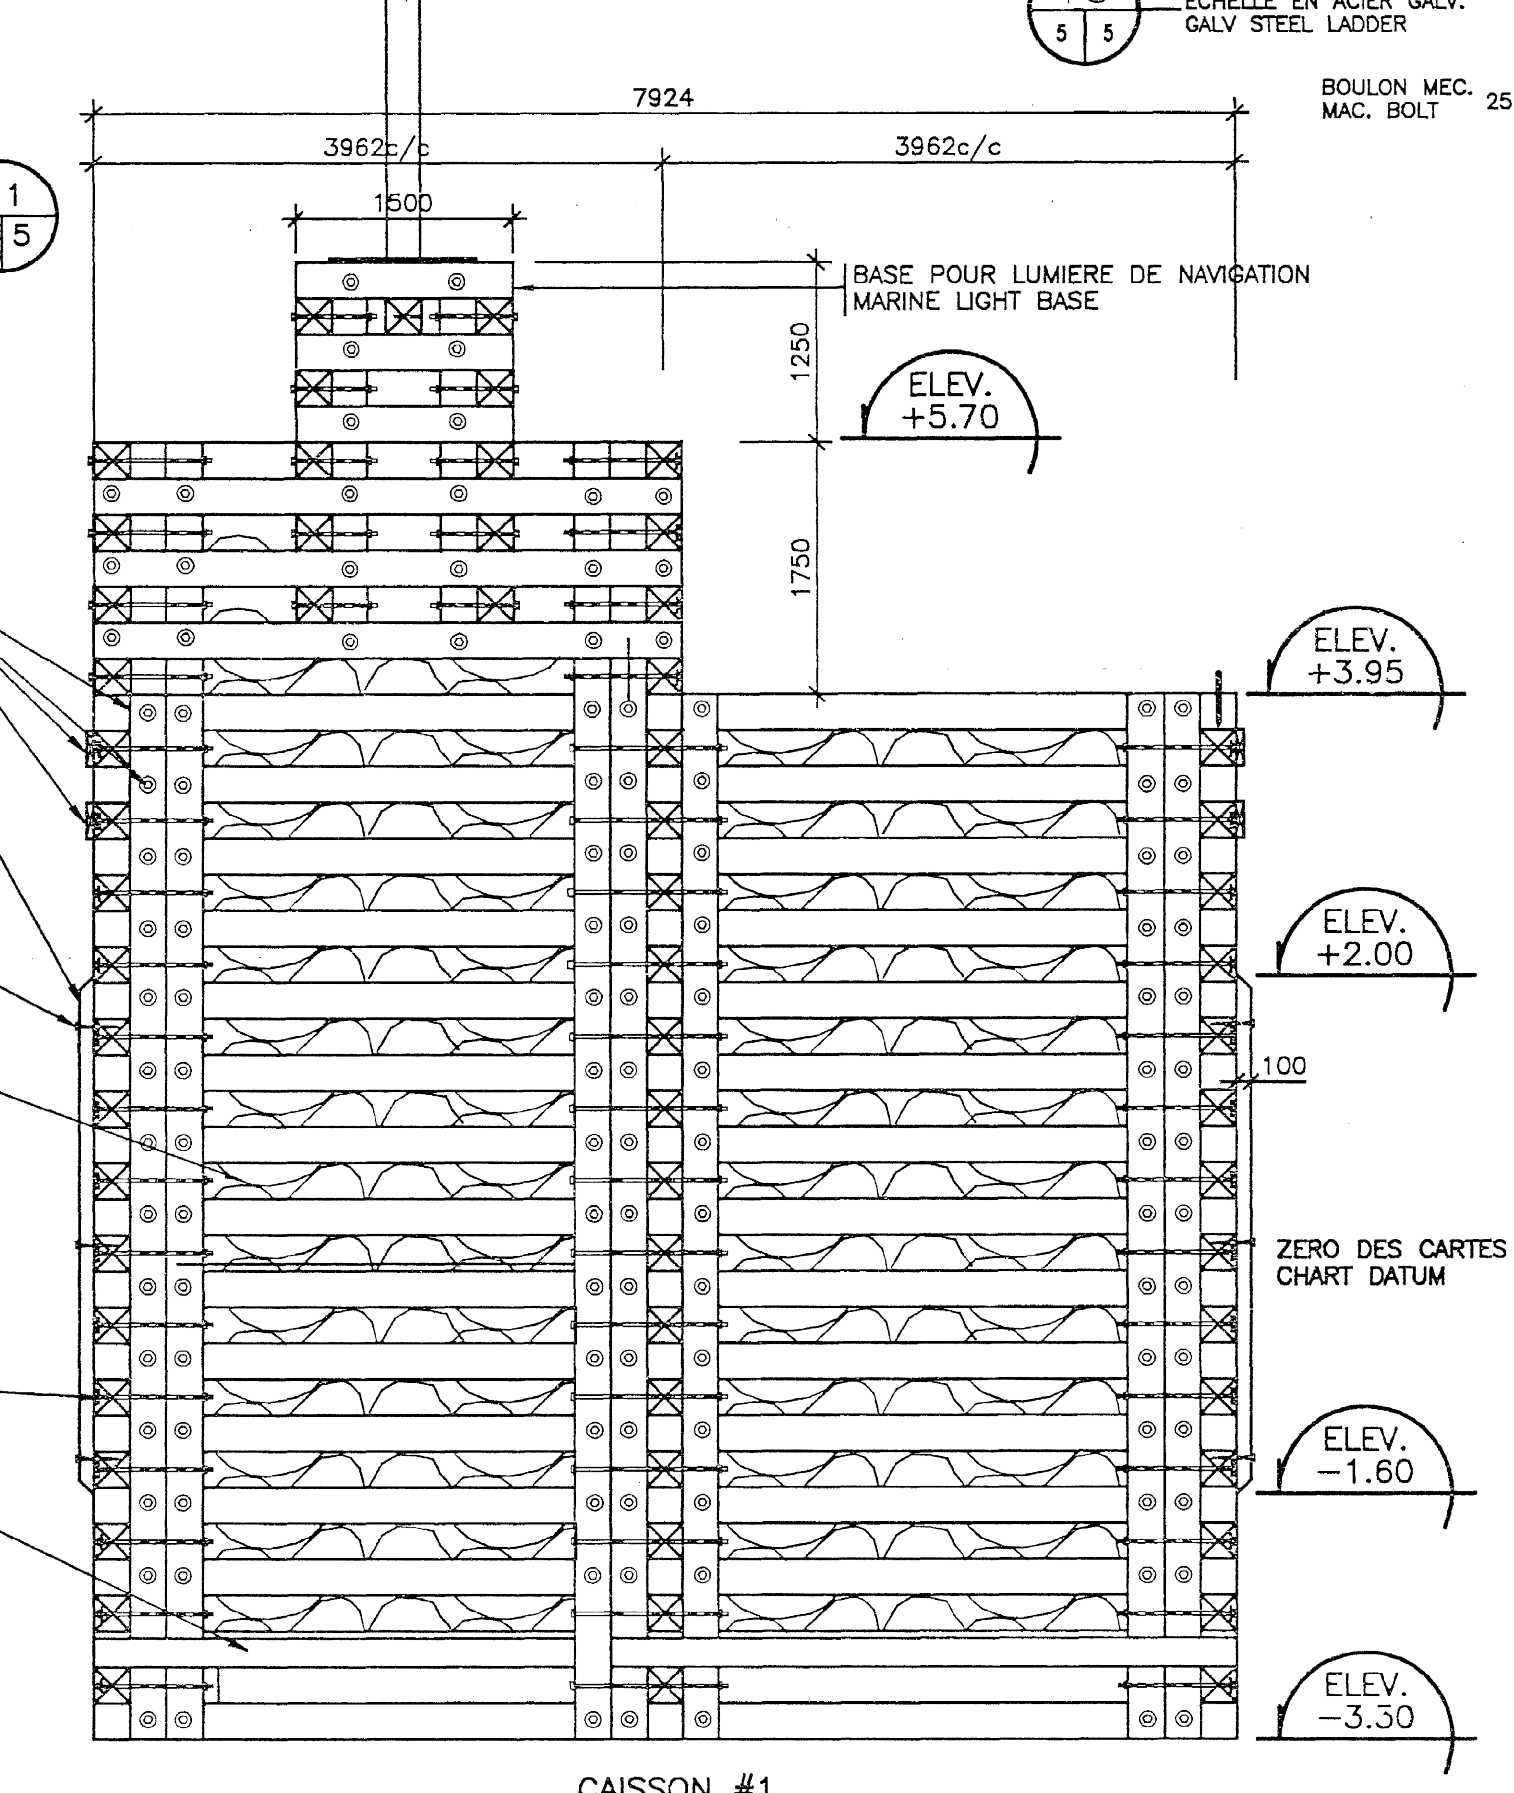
ECHELLE EN ACIER GALV.
GALV STEEL LADDER

5 5

BOULON MEC.
MAC. BOLT 25

7924

3962c/c

3962c/c

1
5

1500

BASE POUR LUMIERE DE NAVIGATION
MARINE LIGHT BASE

1250

ELEV.
+5.70

1750

ELEV.
+3.95

ELEV.
+2.00

100

ZERO DES CARTES
CHART DATUM

ELEV.
−1.60

ELEV.
−3.30

CAISSON #1